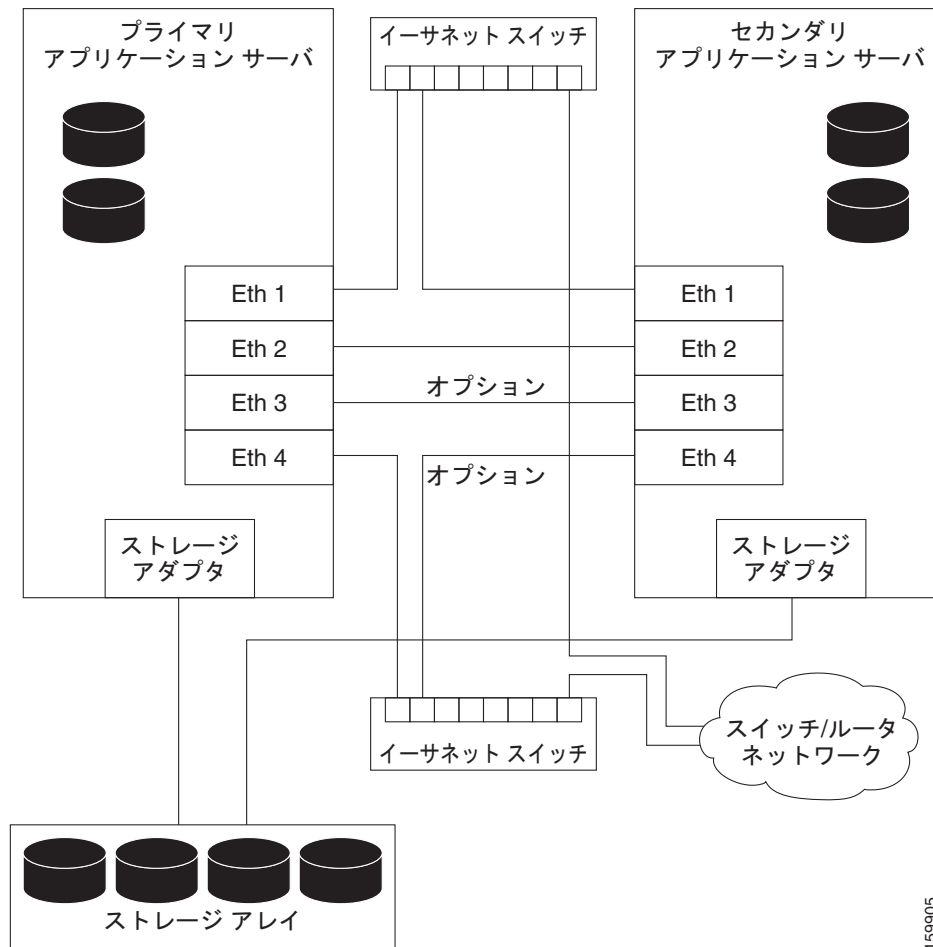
プライマリ
アプリケーション サーバ

イーサネット スイッチ

セカンダリ
アプリケーション サーバ

Eth 1
Eth 2
Eth 3
Eth 4

オプション

オプション

Eth 1
Eth 2
Eth 3
Eth 4

ストレージ
アダプタ

ストレージ
アダプタ

イーサネット スイッチ

スイッチ/ルータ
ネットワーク

ストレージ アレイ

159905